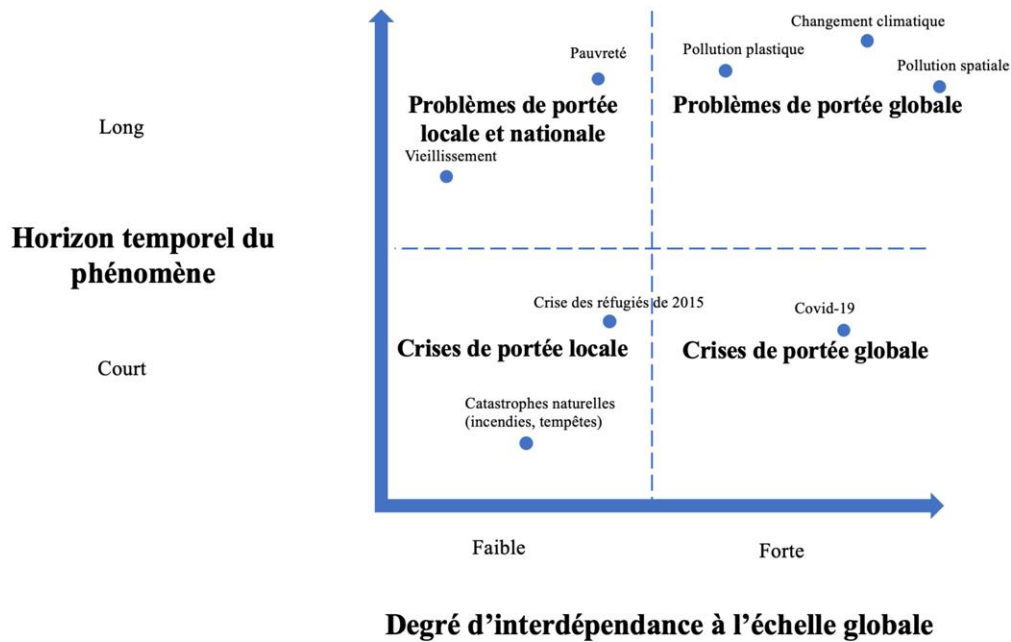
Long

Horizon temporel du phénomène

Court

Pauvreté

Problèmes de portée locale et nationale

Vieillissement

Changement climatique

Pollution plastique

Pollution spatiale

Problèmes de portée globale

Crise des réfugiés de 2015

Crises de portée locale

Catastrophes naturelles (incendies, tempêtes)

Covid-19

Crises de portée globale

Faible

Forte

Degré d'interdépendance à l'échelle globale